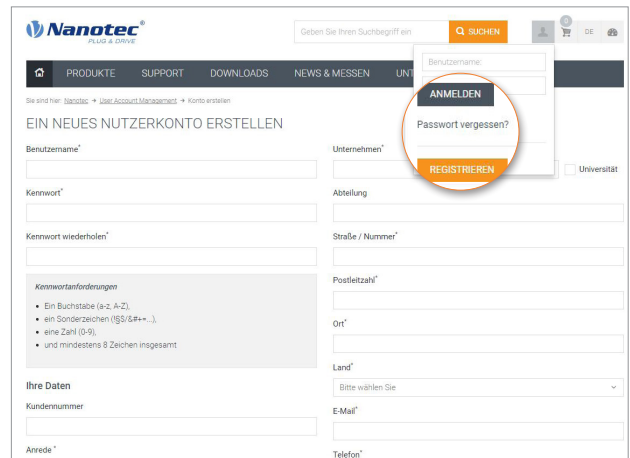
Nanotec®
PLUG & DRIVE

Geben Sie Ihren Suchbegriff ein

SUCHEN

0

DE

PRODUKTE SUPPORT DOWNLOADS NEWS & MESSEN UNT

Benutzername:

ANMELDEN

Passwort vergessen?

REGISTRIEREN

Sie sind hier: Nanotec → User Account Management → Konto erstellen

EIN NEUES NUTZERKONTO ERSTELLEN

Benutzername*

Kennwort*

Kennwort wiederholen*

Kennwortanforderungen

• Ein Buchstabe (a-z, A-Z),
• ein Sonderzeichen (!§$/&#+=...),
• eine Zahl (0-9),
• und mindestens 8 Zeichen insgesamt

Ihre Daten

Kundennummer

Anrede *

Unternehmen*

Universität

Abteilung

Straße / Nummer*

Postleitzahl*

Ort*

Land*

Bitte wählen Sie

E-Mail*

Telefon*